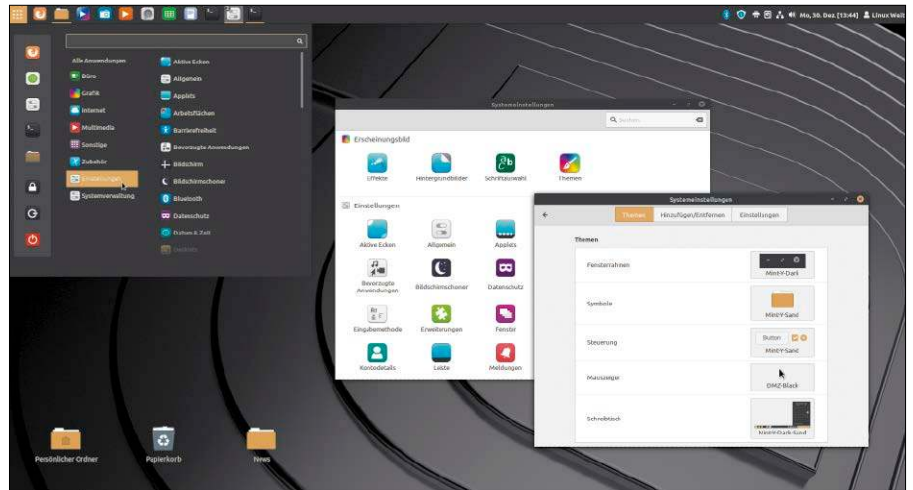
Mo, 30. Dez [13:44] Linux Welt

Alle Anwendungen
Büro
Grafik
Internet
Multimedia
Sonstige
Zubehör
Einstellungen
Systemverwaltung

Aktive Ecken
Allgemein
Applets
Arbeitsflächen
Barrierefreiheit
Bevorzugte Anwendungen
Bildschirm
Bildschirmschoner
Bluetooth
Datenschutz
Datum & Zeit
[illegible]

Systemeinstellungen
Suchen
Erscheinungsbild
Effekte
Hintergrundbilder
Schriftauswahl
Themen
Einstellungen
Aktive Ecken
Allgemein
Applets
Bevorzugte Anwendungen
Bildschirmschoner
Datenschutz
Eingabemethode
Erweiterungen
Fenster
Kontodetails
Leiste
Meldungen

Systemeinstellungen
Themen
Hinzufügen/Entfernen
Einstellungen
Themen
Fensterrahmen
Mint-Y-Dark
Symbole
Mint-Y-Sand
Steuerung
Button
Mint-Y-Sand
Mauszeiger
DMZ-Black
Schreibtisch
Mint-Y-Dark-Sand

Persönlicher Ordner
Papierkorb
News